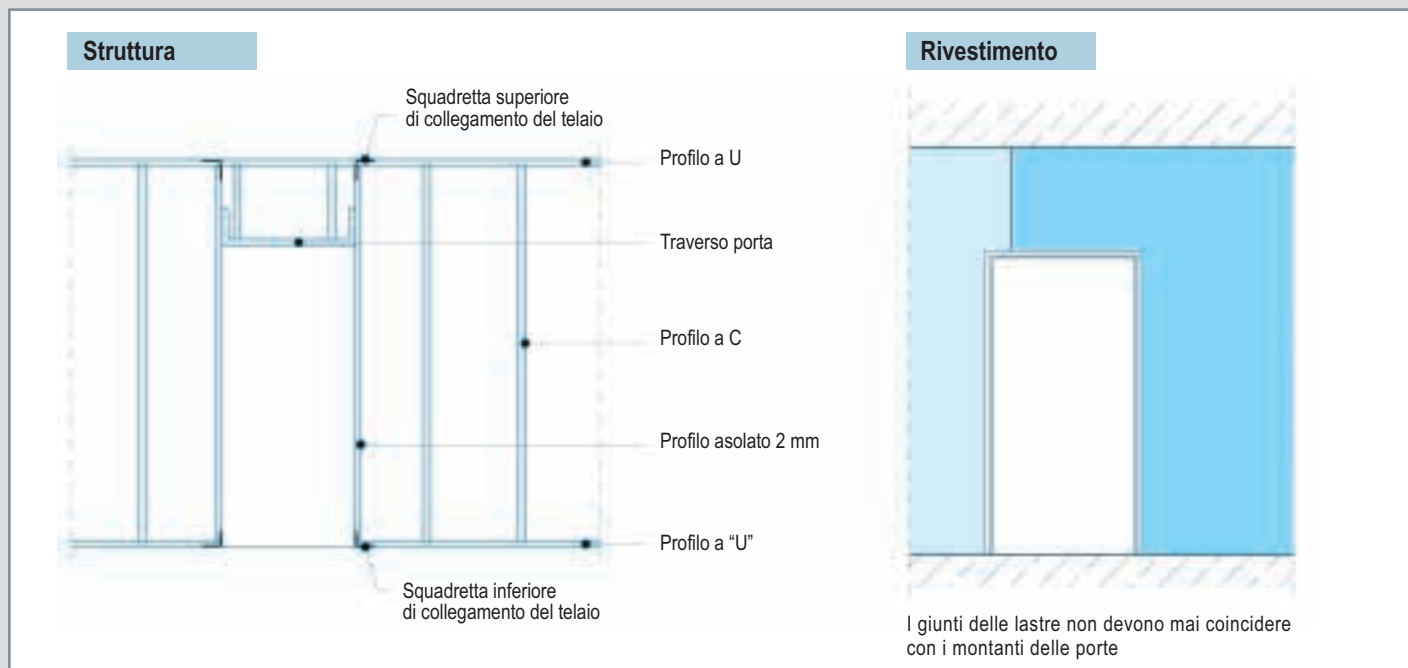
Struttura

Squadretta superiore di collegamento del telaio

Profilo a U

Traverso porta

Profilo a C

Profilo asolato 2 mm

Profilo a “U”

Squadretta inferiore di collegamento del telaio

Rivestimento

I giunti delle lastre non devono mai coincidere con i montanti delle porte